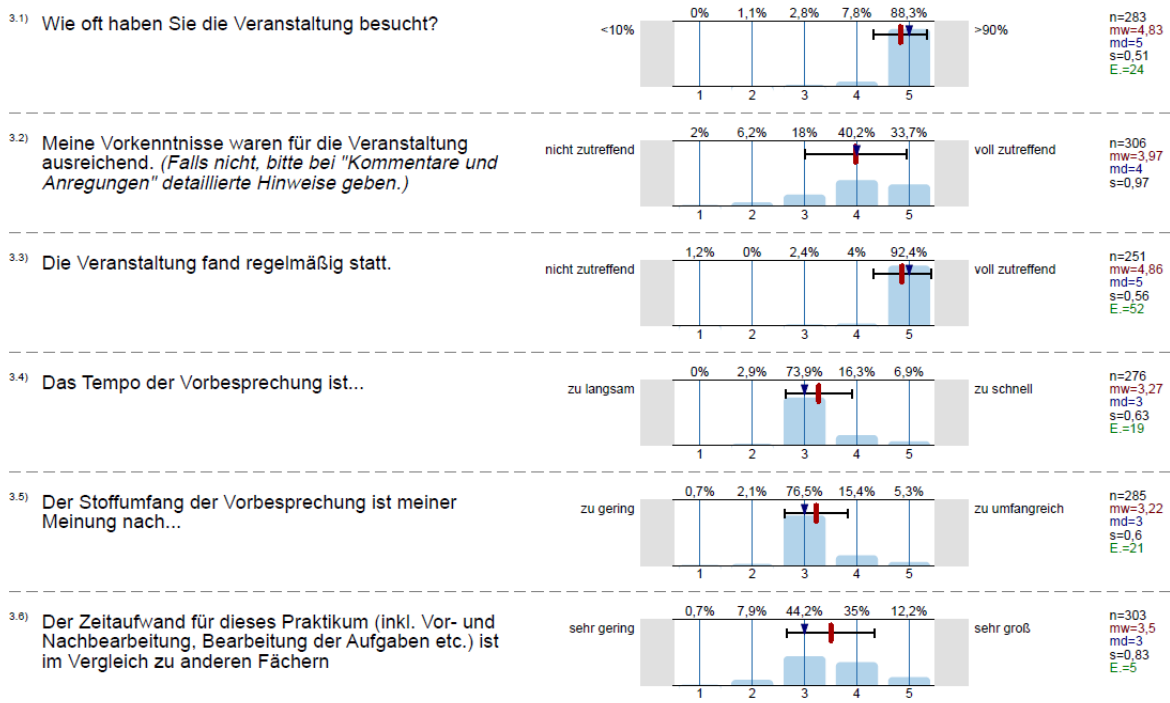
3.1) Wie oft haben Sie die Veranstaltung besucht?

<10%

| 0% | 1,1% | 2,8% | 7,8% | 88,3% |
|---|---|---|---|---|
| 1 | 2 | 3 | 4 | 5 |

>90%

n=283
mw=4,83
md=5
s=0,51
E.=24

3.2) Meine Vorkenntnisse waren für die Veranstaltung ausreichend. (Falls nicht, bitte bei "Kommentare und Anregungen" detaillierte Hinweise geben.)

nicht zutreffend

| 2% | 6,2% | 18% | 40,2% | 33,7% |
|---|---|---|---|---|
| 1 | 2 | 3 | 4 | 5 |

voll zutreffend

n=306
mw=3,97
md=4
s=0,97

3.3) Die Veranstaltung fand regelmäßig statt.

nicht zutreffend

| 1,2% | 0% | 2,4% | 4% | 92,4% |
|---|---|---|---|---|
| 1 | 2 | 3 | 4 | 5 |

voll zutreffend

n=251
mw=4,86
md=5
s=0,56
E.=52

3.4) Das Tempo der Vorbesprechung ist...

zu langsam

| 0% | 2,9% | 73,9% | 16,3% | 6,9% |
|---|---|---|---|---|
| 1 | 2 | 3 | 4 | 5 |

zu schnell

n=276
mw=3,27
md=3
s=0,63
E.=19

3.5) Der Stoffumfang der Vorbesprechung ist meiner Meinung nach...

zu gering

| 0,7% | 2,1% | 76,5% | 15,4% | 5,3% |
|---|---|---|---|---|
| 1 | 2 | 3 | 4 | 5 |

zu umfangreich

n=285
mw=3,22
md=3
s=0,6
E.=21

3.6) Der Zeitaufwand für dieses Praktikum (inkl. Vor- und Nachbearbeitung, Bearbeitung der Aufgaben etc.) ist im Vergleich zu anderen Fächern

sehr gering

| 0,7% | 7,9% | 44,2% | 35% | 12,2% |
|---|---|---|---|---|
| 1 | 2 | 3 | 4 | 5 |

sehr groß

n=303
mw=3,5
md=3
s=0,83
E.=5